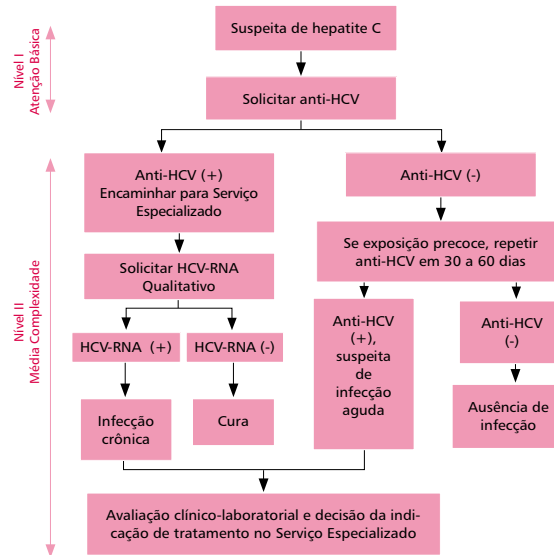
Nível I
Atenção Básica

Suspeita de hepatite C

Solicitar anti-HCV

Nível II
Média Complexidade

Anti-HCV (+)
Encaminhar para Serviço Especializado

Anti-HCV (-)

Solicitar HCV-RNA Qualitativo

Se exposição precoce, repetir anti-HCV em 30 a 60 dias

HCV-RNA (+)

HCV-RNA (-)

Anti-HCV (+), suspeita de infecção aguda

Anti-HCV (-)

Infecção crônica

Cura

Ausência de infecção

Avaliação clínico-laboratorial e decisão da indicação de tratamento no Serviço Especializado